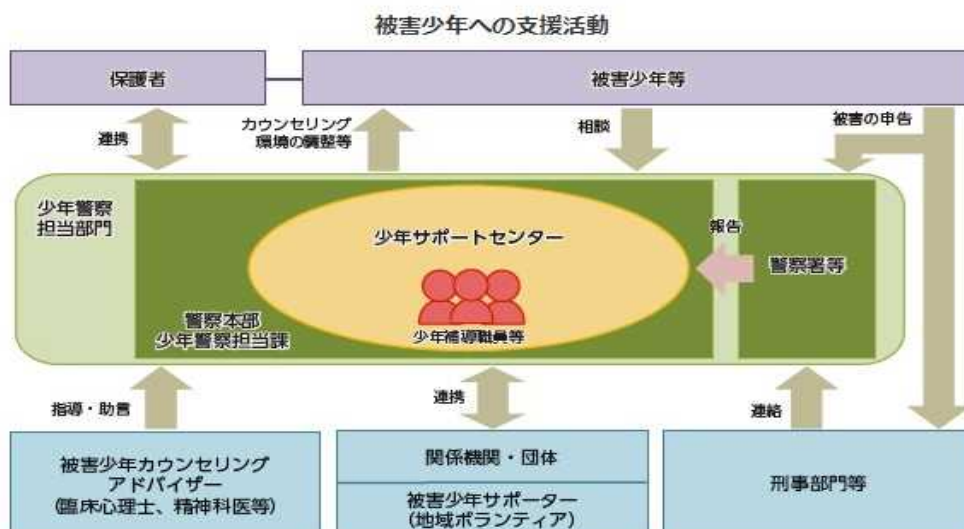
被害少年への支援活動

保護者

被害少年等

連携

カウンセリング
環境の調整等

相談

被害の申告

少年警察
担当部門

少年サポートセンター

報告

警察署等

警察本部
少年警察担当課

少年補導職員等

指導・助言

連携

連絡

被害少年カウンセリング
アドバイザー
(臨床心理士、精神科医等)

関係機関・団体

被害少年サポーター
(地域ボランティア)

刑事部門等